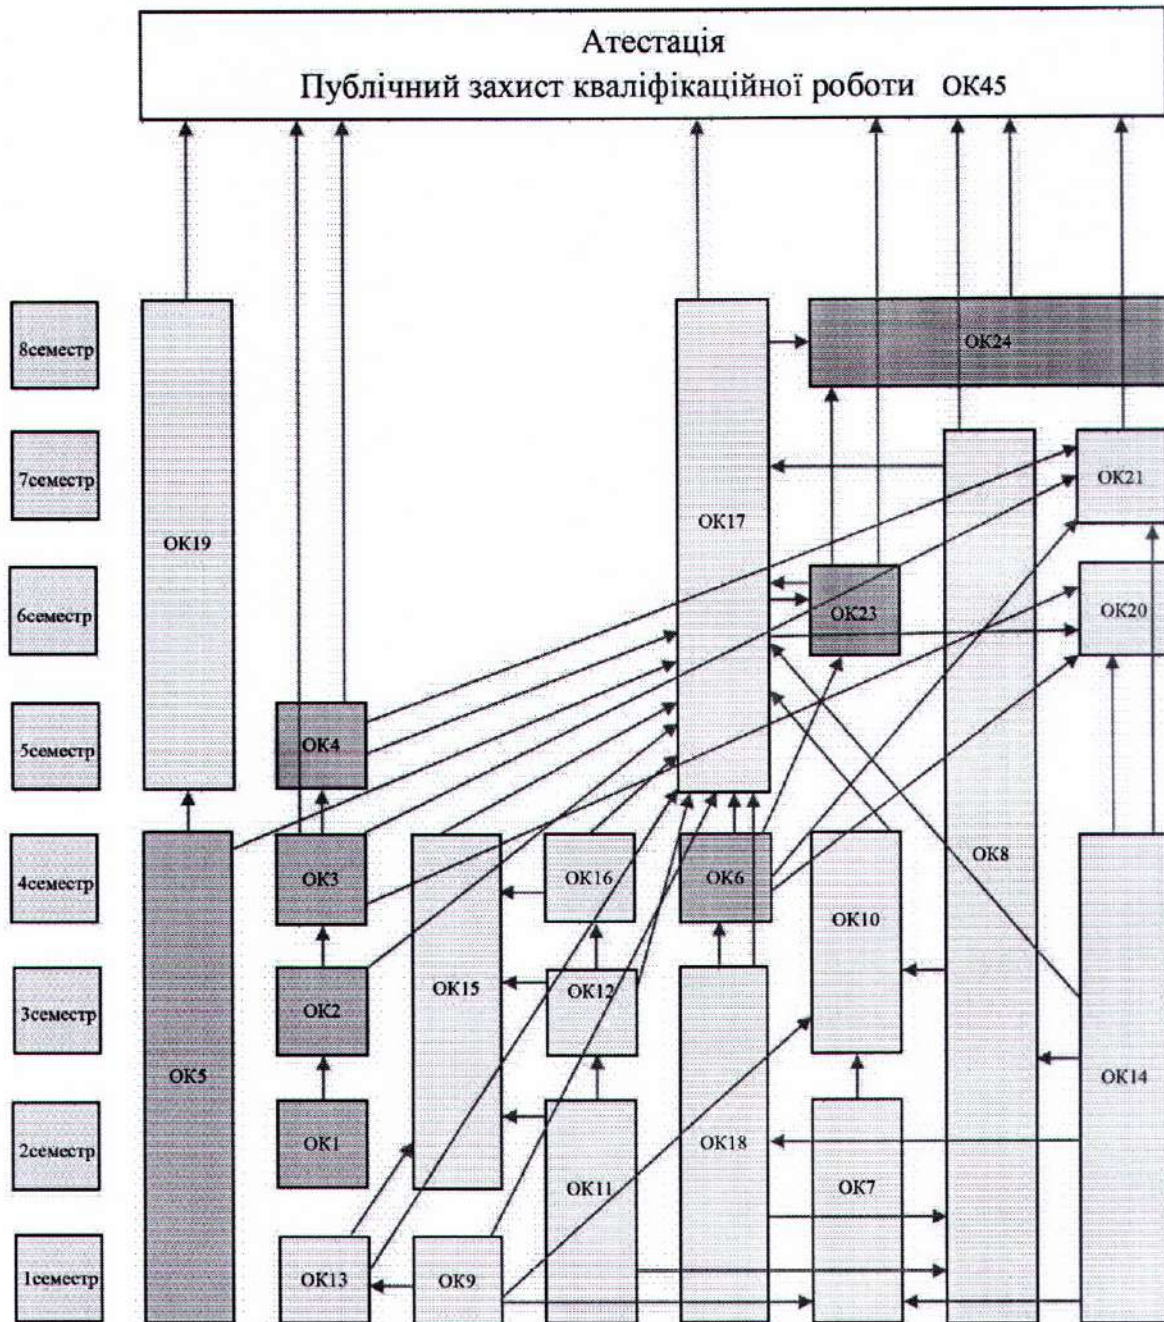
Атестація
Публічний захист кваліфікаційної роботи ОК45

8семестр
7семестр
6семестр
5семестр
4семестр
3семестр
2семестр
1семестр

ОК19
ОК5
ОК4
ОК3
ОК2
ОК1
ОК13
ОК9
ОК15
ОК16
ОК12
ОК11
ОК17
ОК6
ОК18
ОК24
ОК23
ОК10
ОК7
ОК8
ОК21
ОК20
ОК14